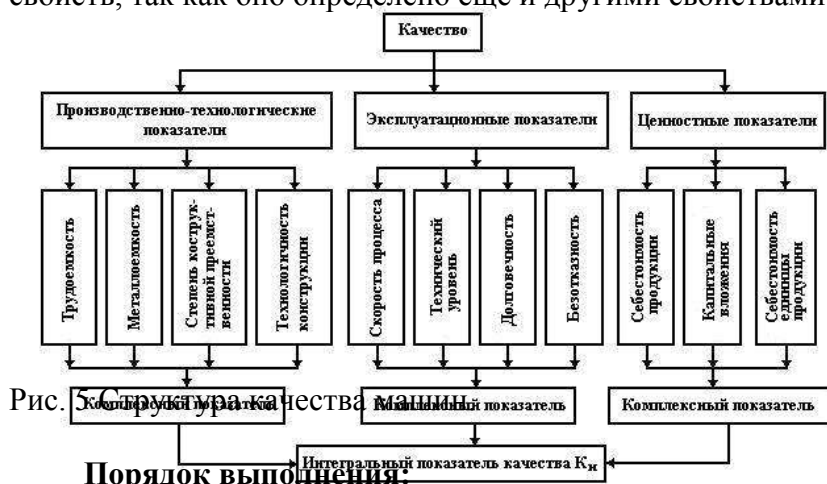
свойств, так как оно определено еще и другими свойствами

Качество

Производственно-технологические показатели

Эксплуатационные показатели

Ценностные показатели

Трудоемкость

Металлоемкость

Степень конструктивной преемственности

Технологичность конструкции

Скорость процесса

Технический уровень

Долговечность

Безотказность

Себестоимость продукции

Капитальные вложения

Себестоимость единицы продукции

Комплексный показатель

Комплексный показатель

Комплексный показатель

Интегральный показатель качества $К_и$

Рис. 5 Структура качества машин

Порядок выполнения: